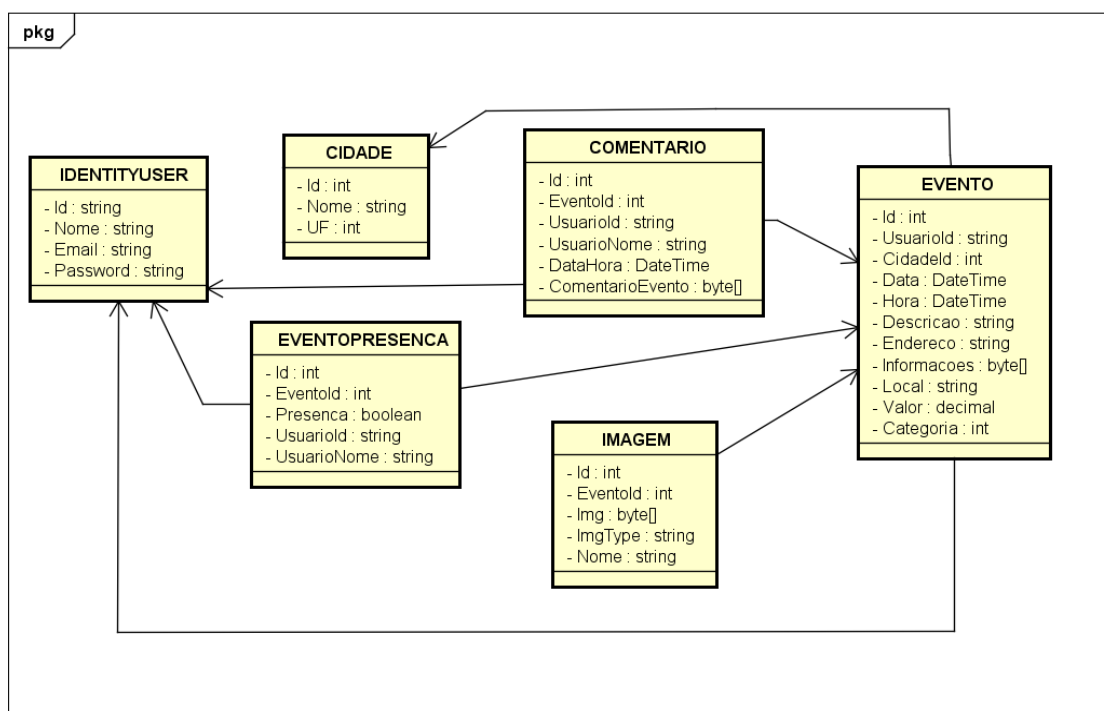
pkg

CIDADE
- Id : int
- Nome : string
- UF : int

COMENTARIO
- Id : int
- EventoId : int
- UsuarioId : string
- UsuarioNome : string
- DataHora : DateTime
- ComentarioEvento : byte[]

IDENTITYUSER
- Id : string
- Nome : string
- Email : string
- Password : string

EVENTO
- Id : int
- UsuarioId : string
- CidadeId : int
- Data : DateTime
- Hora : DateTime
- Descricao : string
- Endereco : string
- Informacoes : byte[]
- Local : string
- Valor : decimal
- Categoria : int

EVENTOPRESENCA
- Id : int
- EventoId : int
- Presenca : boolean
- UsuarioId : string
- UsuarioNome : string

IMAGEM
- Id : int
- EventoId : int
- Img : byte[]
- ImgType : string
- Nome : string